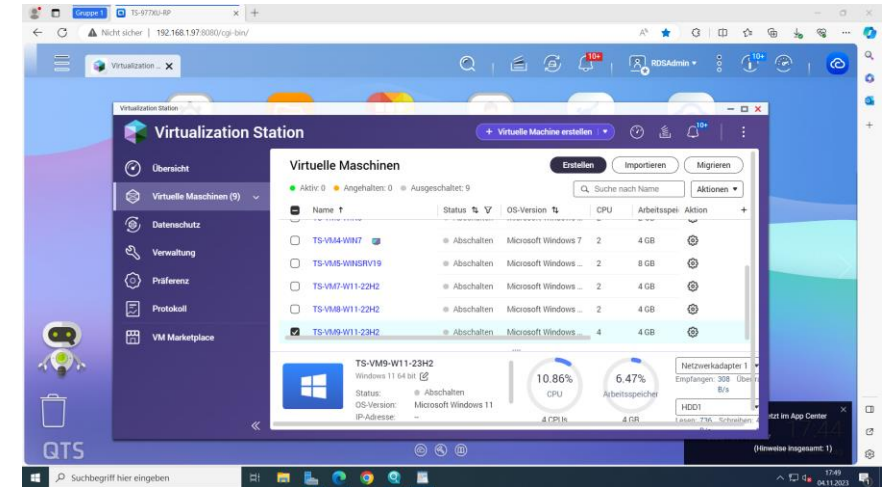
Gruppe 1 TS-977XU-RP

Nicht sicher | 192.168.1.97:8080/cgi-bin/

Virtualization ...

10+

RDSAdmin

10+

Virtualization Station

Virtualization Station

+ Virtuelle Machine erstellen

10+

Übersicht

Virtuelle Maschinen (9)

Datenschutz

Verwaltung

Präferenz

Protokoll

VM Marketplace

Virtuelle Maschinen

Erstellen

Importieren

Migrieren

● Aktiv: 0 ● Angehalten: 0 ● Ausgeschaltet: 9

Suche nach Name

Aktionen

| | Name | Status | OS-Version | CPU | Arbeitsspei | Aktion |
|---|---|---|---|---|---|---|
| ☐ | TS-VM4-WIN7 | Abschalten | Microsoft Windows 7 | 2 | 4 GB | |
| ☐ | TS-VM5-WINSRV19 | Abschalten | Microsoft Windows ... | 2 | 8 GB | |
| ☐ | TS-VM7-W11-22H2 | Abschalten | Microsoft Windows ... | 2 | 4 GB | |
| ☐ | TS-VM8-W11-22H2 | Abschalten | Microsoft Windows ... | 2 | 4 GB | |
| ☑ | TS-VM9-W11-23H2 | Abschalten | Microsoft Windows ... | 4 | 4 GB | |

TS-VM9-W11-23H2

Windows 11 64 bit

Status: Abschalten

OS-Version: Microsoft Windows 11

IP-Adresse: --

10.86%

CPU

4 CPUs

6.47%

Arbeitsspeicher

4 GB

Netzwerkadapter 1

Empfangen: 308 B/s Über

HDD1

Lesen: 736 Schreiben:

QTS

tzt im App Center

(Hinweise insgesamt: 1)

Suchbegriff hier eingeben

17:49

04.11.2023